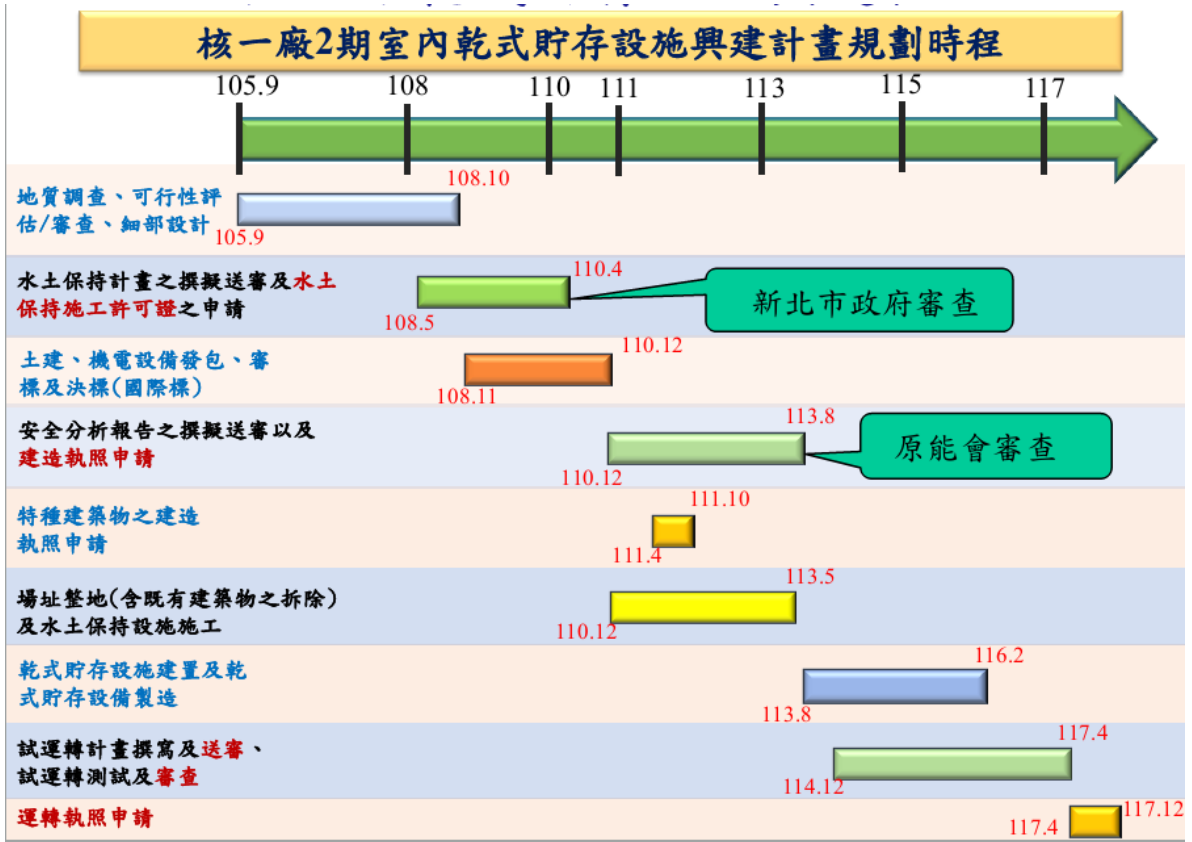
核一廠2期室內乾式貯存設施興建計畫規劃時程

105.9 108 110 111 113 115 117

地質調查、可行性評估/審查、細部設計
105.9 108.10

水土保持計畫之撰擬送審及水土保持施工許可證之申請
108.5 110.4
新北市政府審查

土建、機電設備發包、審標及決標(國際標)
108.11 110.12

安全分析報告之撰擬送審以及建造執照申請
110.12 113.8
原能會審查

特種建築物之建造執照申請
111.4 111.10

場址整地(含既有建築物之拆除)及水土保持設施施工
110.12 113.5

乾式貯存設施建置及乾式貯存設備製造
113.8 116.2

試運轉計畫撰寫及送審、試運轉測試及審查
114.12 117.4

運轉執照申請
117.4 117.12